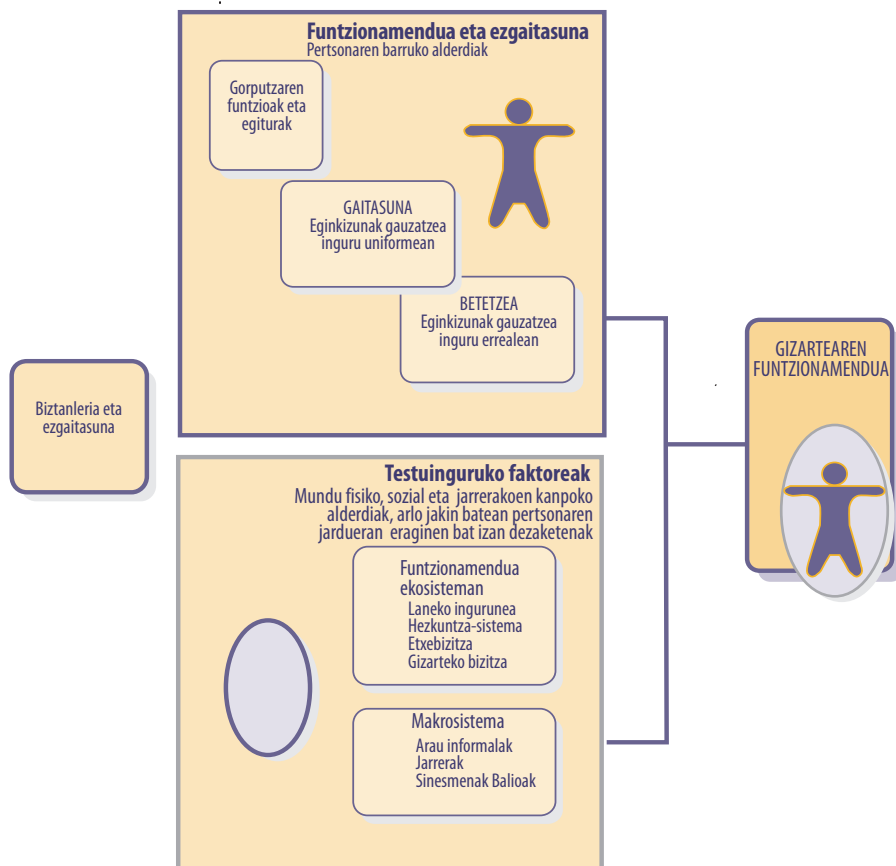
Funtzionamendua eta ezgaitasuna
Pertsonaren barruko alderdiak

Gorputzaren funtzioak eta egiturak

GAITASUNA
Eginkizunak gauzatzea inguru uniformean

BETETZEA
Eginkizunak gauzatzea inguru errealean

Biztanleria eta ezgaitasuna

GIZARTEAREN FUNTZIONAMENDUA

Testuinguruko faktoreak
Mundu fisiko, sozial eta jarrerakoen kanpoko alderdiak, arlo jakin batean pertsonaren jardueran eraginen bat izan dezaketenak

Funtzionamendua ekosisteman
Laneko ingurunea
Hezkuntza-sistema
Etxebizitza
Gizarteko bizitza

Makrosistema
Arau informalak
Jarrerak
Sinesmenak Balioak